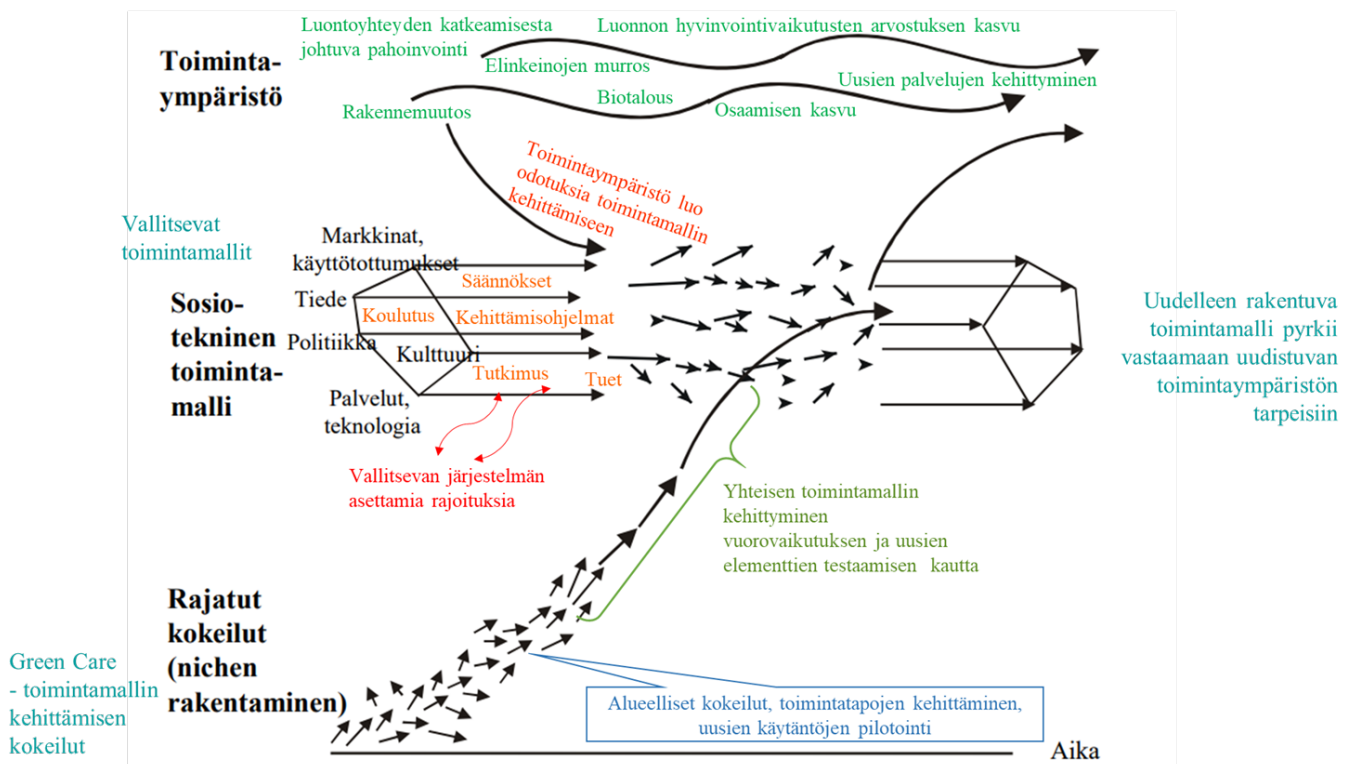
Toimintaympäristö

Luontoyhteyden katkeamisesta johtuva pahoinvointi

Luonnon hyvinvointivaikutusten arvostuksen kasvu

Elinkeinojen murros

Uusien palvelujen kehittyminen

Biotalous

Rakennemuutos

Osaamisen kasvu

Toimintaympäristö luo odotuksia toimintamallin kehittämiseen

Vallitsevat toimintamallit

Markkinat, käyttötottumukset

Säännökset

Tiede

Koulutus

Kehittämisohjelmat

Politiikka

Kulttuuri

Tutkimus

Tuet

Palvelut, teknologia

Sosio-tekninen toiminta-malli

Vallitsevan järjestelmän asettamia rajoituksia

Uudelleen rakentuva toimintamalli pyrkii vastaamaan uudistuvan toimintaympäristön tarpeisiin

Yhteisen toimintamallin kehittyminen vuorovaikutuksen ja uusien elementtien testaamisen kautta

Rajatut kokeilut (nichen rakentaminen)

Green Care - toimintamallin kehittämisen kokeilut

Alueelliset kokeilut, toimintatapojen kehittäminen, uusien käytäntöjen pilotointi

Aika